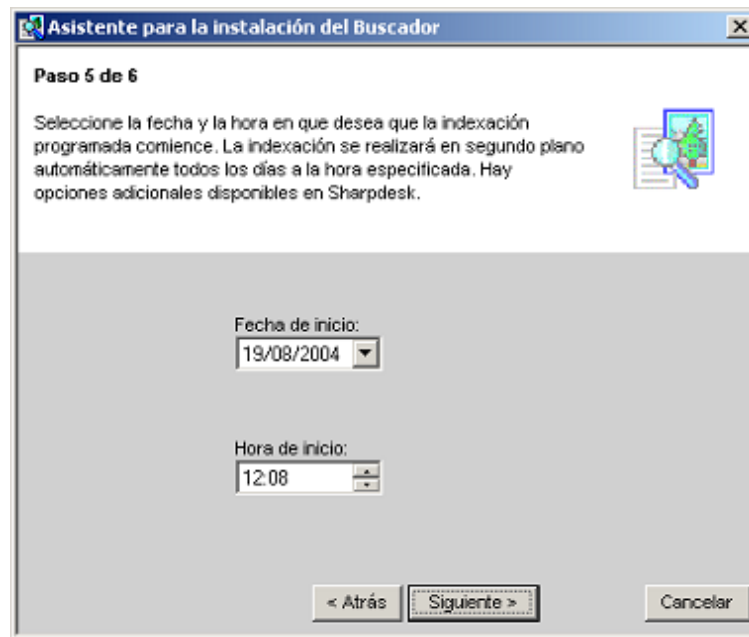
Asistente para la instalación del Buscador

Paso 5 de 6

Seleccione la fecha y la hora en que desea que la indexación programada comience. La indexación se realizará en segundo plano automáticamente todos los días a la hora especificada. Hay opciones adicionales disponibles en Sharpdesk.

Fecha de inicio:
19/08/2004

Hora de inicio:
12:08

< Atrás
Siguiente >
Cancelar